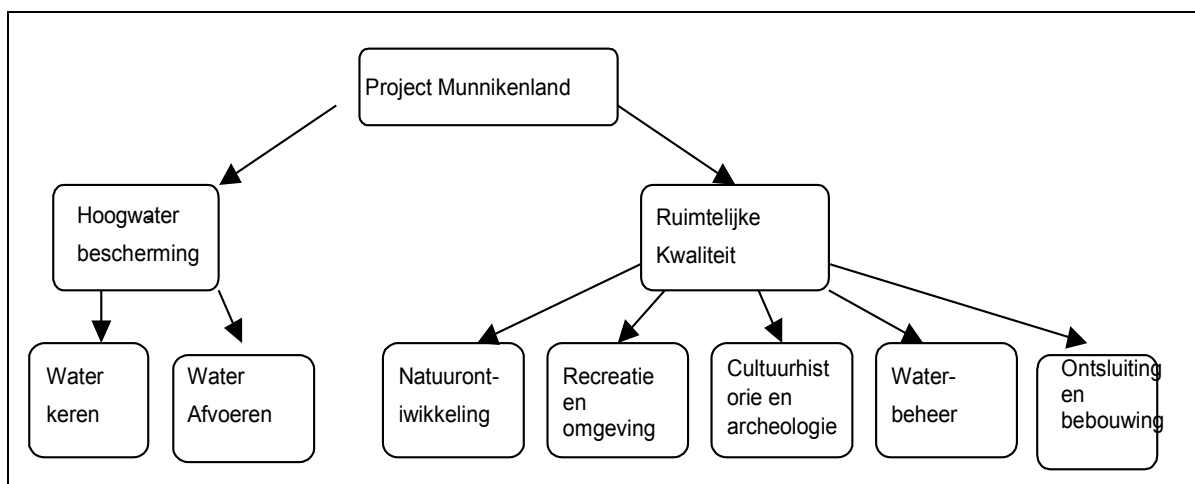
Project Munnikenland

Hoogwater bescherming

Ruimtelijke Kwaliteit

Water keren

Water Afvoeren

Natuuront-iwikkeling

Recreatie en omgeving

Cultuurhistorie en archeologie

Water-beheer

Ontsluiting en bebouwing